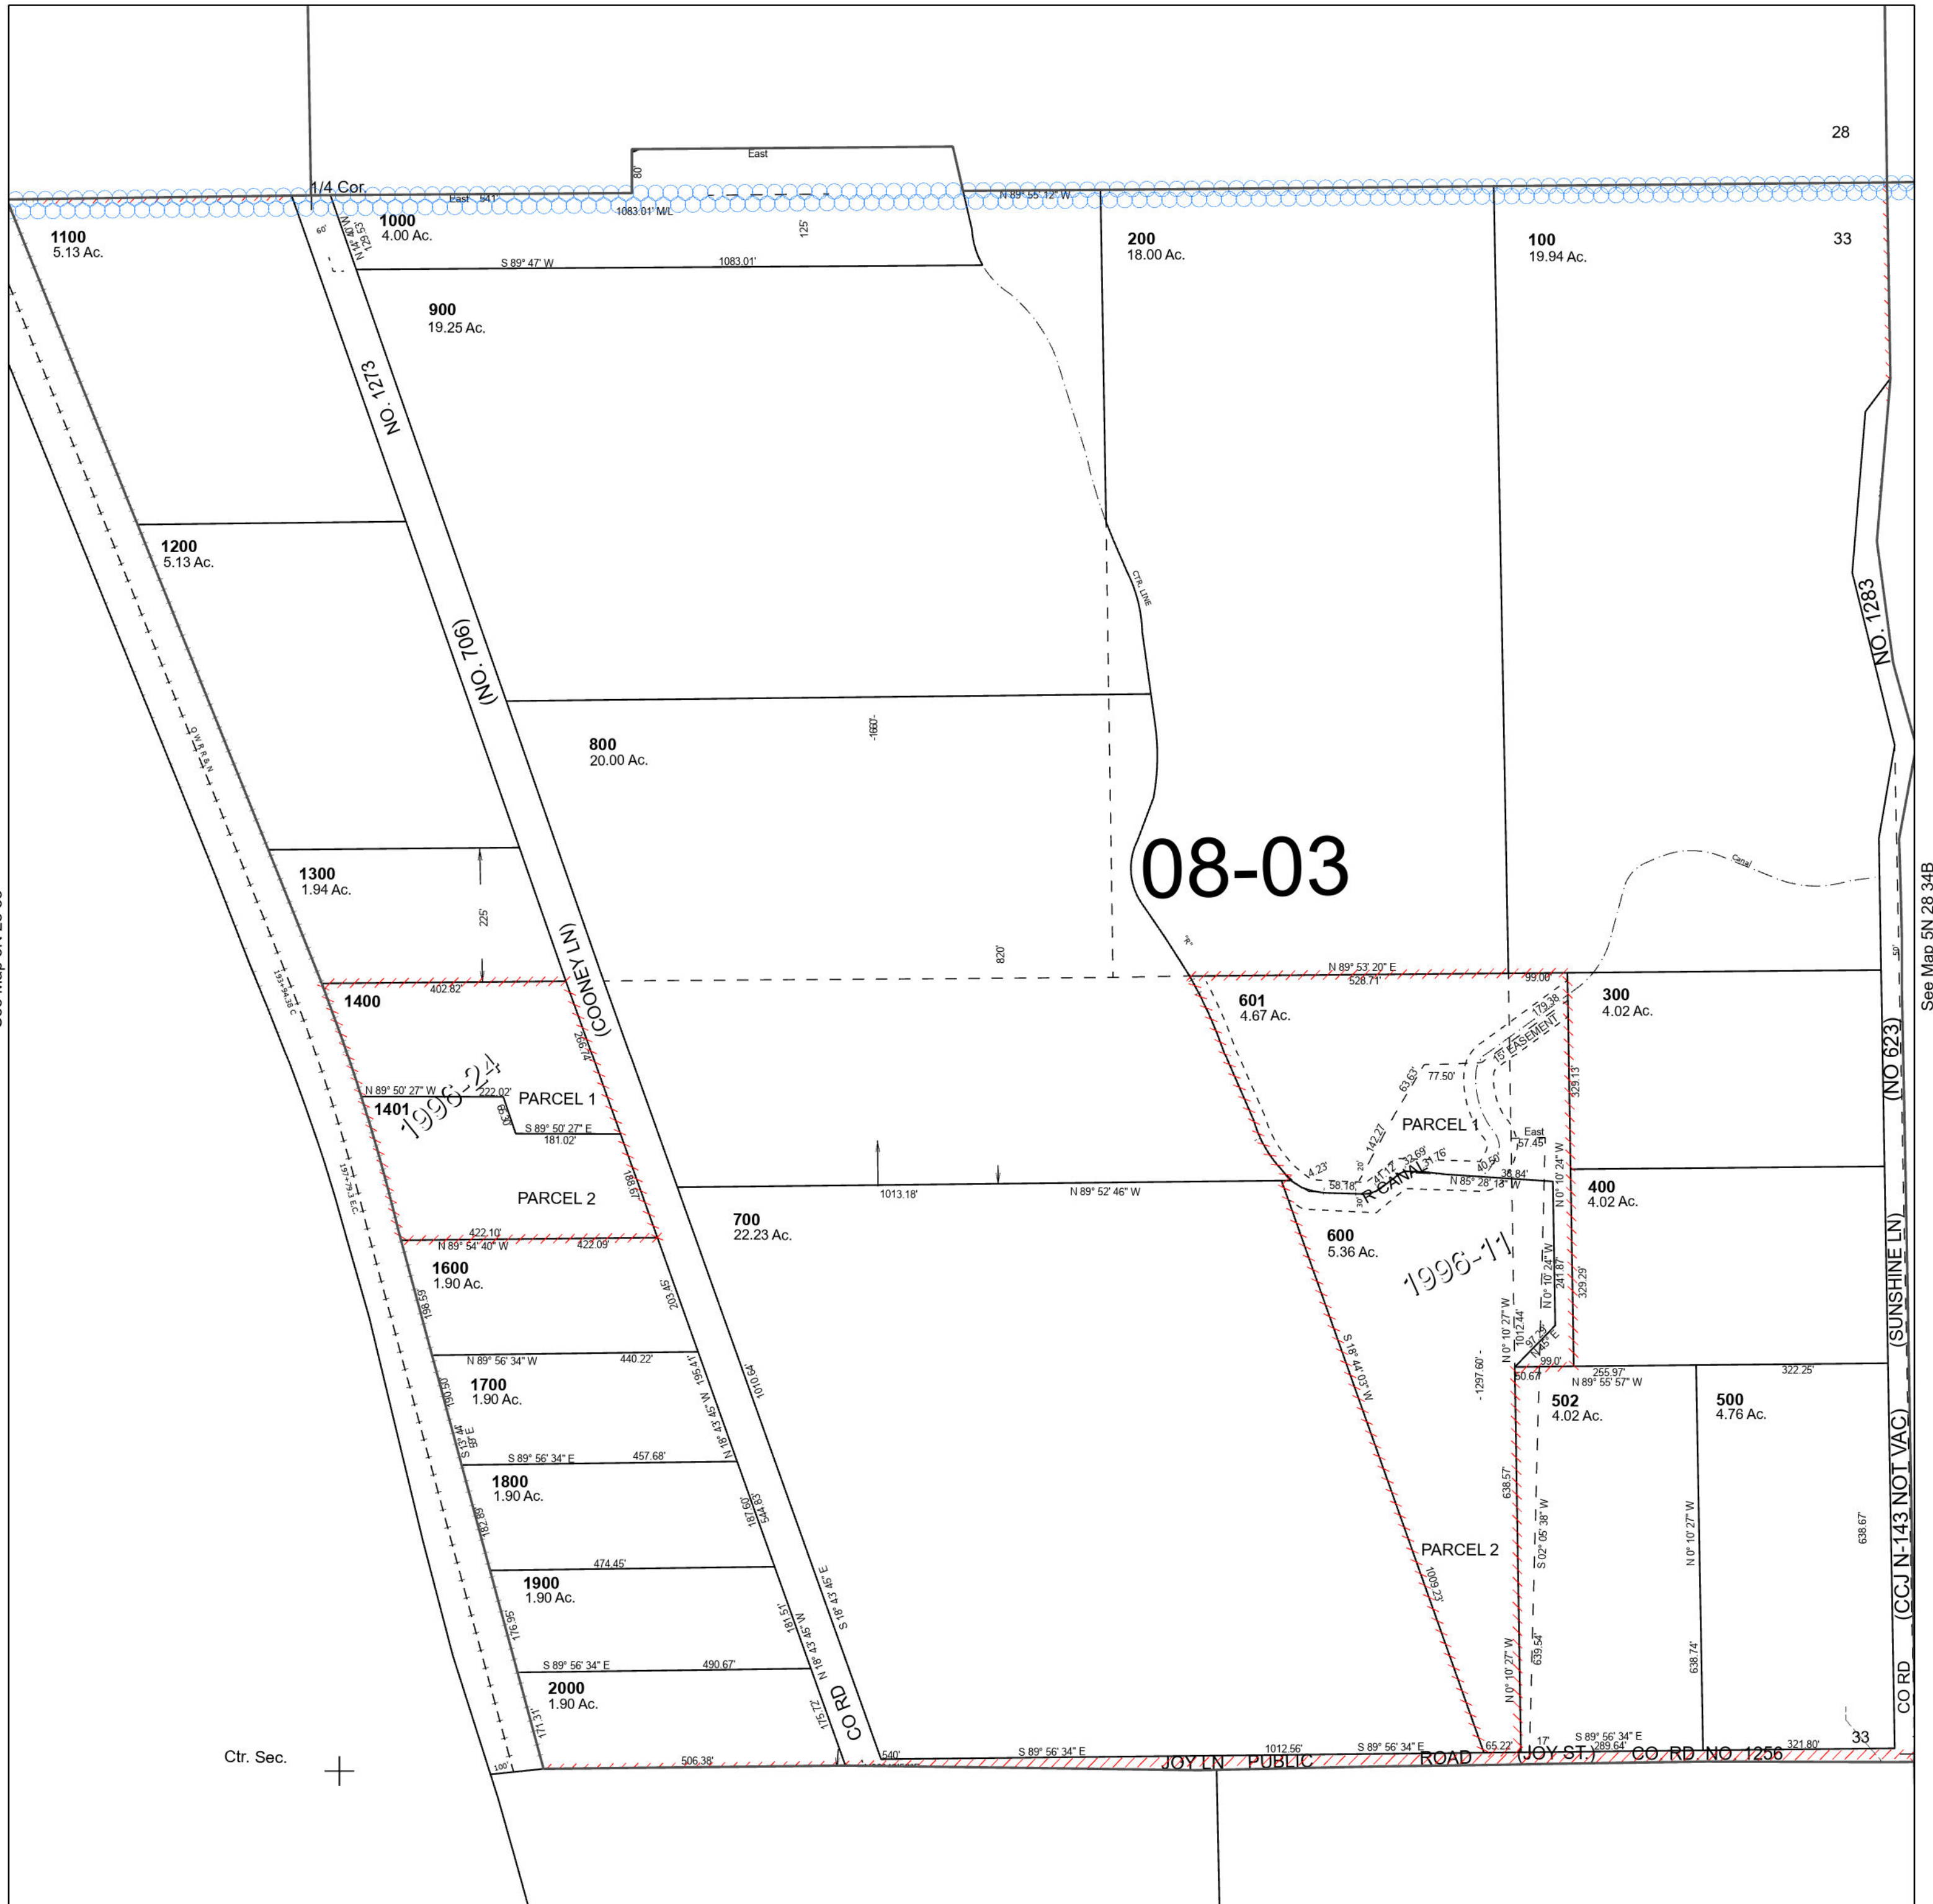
28

East
80'
1/4 Cor.
East 541'
1083.01' M/L
N 89° 55' 12" W
60'
N 14° 40' W
129.53'
1000
4.00 Ac.
125'
S 89° 47' W
1083.01'

1100
5.13 Ac.

200
18.00 Ac.

100
19.94 Ac.

33

900
19.25 Ac.

NO. 1273

1200
5.13 Ac.

CTR. LINE

NO. 1283

(NO. 706)

800
20.00 Ac.

-1660'-

O.W.R.R.&N.

1300
1.94 Ac.

225'

(COONEY LN)

08-03

Canal

See Map 5N 28 34B

820'

N 89° 53' 20" E
528.71'
99.00'

1400
402.82'

601
4.67 Ac.

300
4.02 Ac.

179.38
15' EASEMENT

(NO 623)

N 89° 50' 27" W
222.02'
PARCEL 1
1401
1996-24
S 89° 50' 27" E
181.02'
63.53'
77.50'
329.13'
142.27'
PARCEL 1
East
57.45'
PARCEL 2
188.67'
14.23'
58.18'
R CANAL
32.69'
31.76'
40.50'
38.84'
N 85° 28' 18" W
N 0° 10' 24" W
400
4.02 Ac.
1013.18'
N 89° 52' 46" W
700
22.23 Ac.
422.10'
N 89° 54' 40" W
422.09'
600
5.36 Ac.
1996-11
(SUNSHINE LN)
1600
1.90 Ac.
198.59
203.45'
241.87'
329.29'
N 0° 10' 24" W
N 0° 10' 27" W
1012.44'
S 18° 44' 03" W
N 89° 56' 34" W
440.22'
1700
1.90 Ac.
190.50
195.41'
1010.64'
- 1297.60' -
99.0'
50.67'
255.97'
N 89° 55' 57" W
322.25'
502
4.02 Ac.
500
4.76 Ac.
N 18° 43' 45" W
S 89° 56' 34" E
457.68'
1800
1.90 Ac.
182.89
187.60'
544.83'
638.57'
S 02° 05' 38" W
N 0° 10' 27" W
638.67'
(CCJ N-143 NOT VAC)
PARCEL 2
1009.23'
474.45'
1900
1.90 Ac.
176.96
181.51'
N 18° 43' 45" W
S 18° 43' 45" E
S 89° 56' 34" E
490.67'
2000
1.90 Ac.
171.31
175.72'
CO RD
639.54'
638.74'
N 0° 10' 27" W
CO RD
Ctr. Sec.
100'
506.38'
540'
S 89° 56' 34" E
1012.56'
S 89° 56' 34" E
65.22'
17'
S 89° 56' 34" E
289.64'
321.80'
33
JOY LN PUBLIC ROAD (JOY ST.) CO. RD. NO. 1256